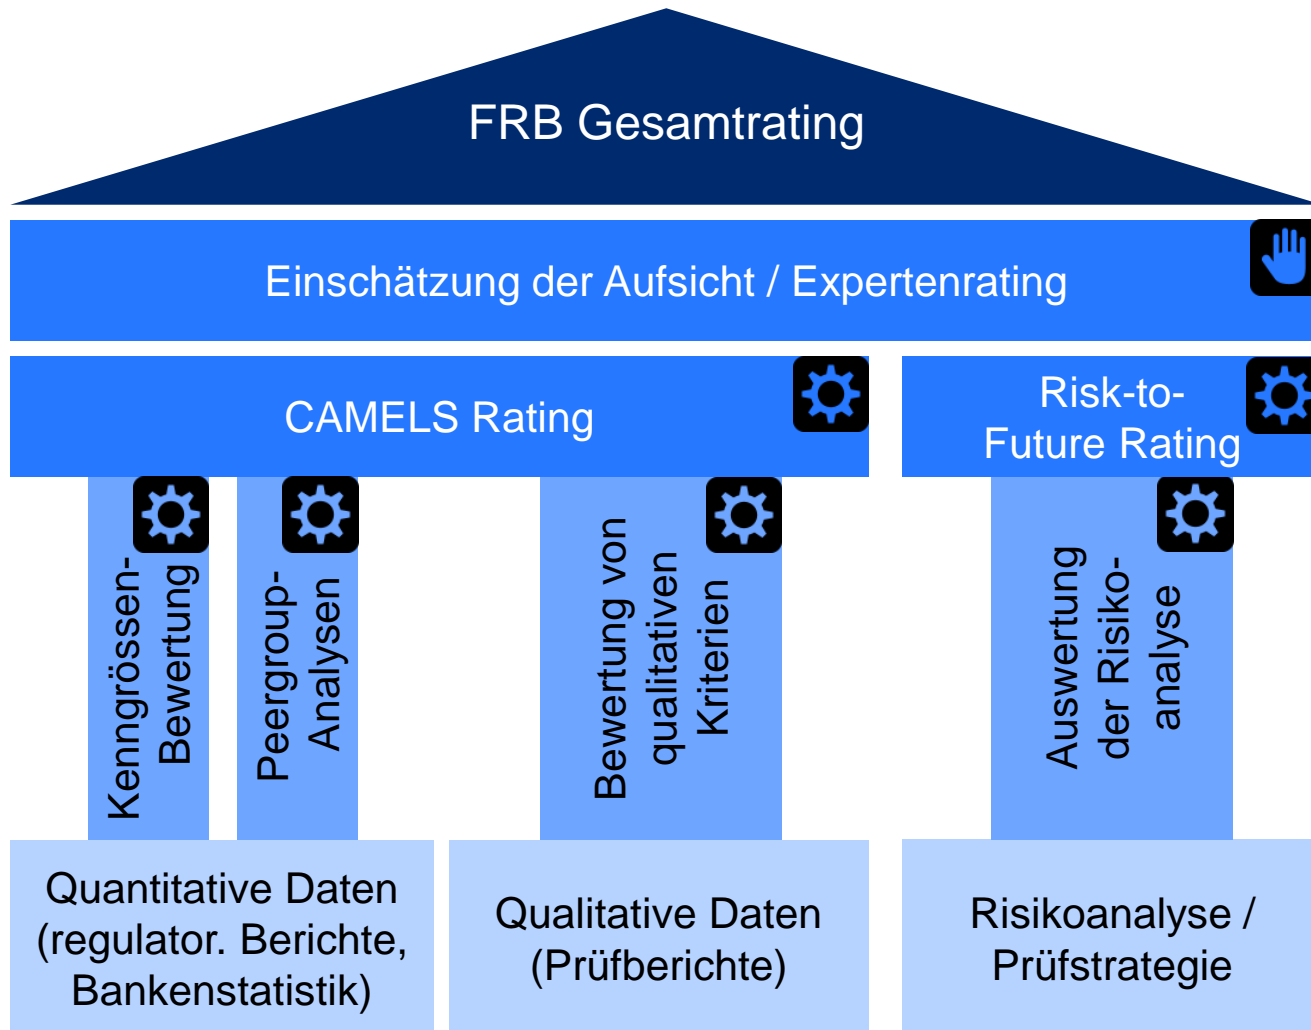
FRB Gesamtrating

Einschätzung der Aufsicht / Expertenrating

CAMELS Rating

Risk-to-Future Rating

Kenngrössen-Bewertung

Peergroup-Analysen

Bewertung von qualitativen Kriterien

Auswertung der Risikoanalyse

Quantitative Daten (regulator. Berichte, Bankenstatistik)

Qualitative Daten (Prüfberichte)

Risikoanalyse / Prüfstrategie